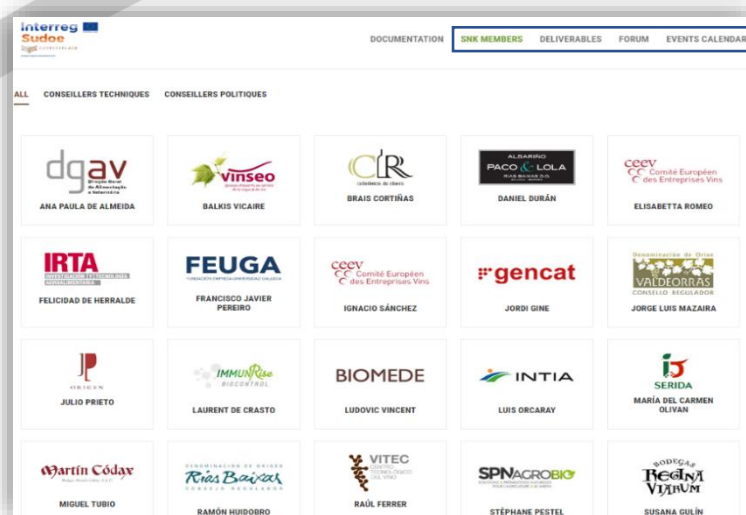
Interreg
Sudoe

DOCUMENTATION SNK MEMBERS DELIVERABLES FORUM EVENTS CALENDAR

ALL CONSEILLERS TECHNIQUES CONSEILLERS POLITIQUES

dgav
ANA PAULA DE ALMEIDA

vinseo
BALKIS VICAIRE

CR
BRAIS CORTIÑAS

ALBARIÑO PACO & LOLA RIAS BAIXAS
DANIEL DURÁN

ceev Comité Européen des Entreprises Vins
ELISABETTA ROMEO

IRTA
FELICIDAD DE HERRALDE

FEUGA
FRANCISCO JAVIER PEREIRO

ceev Comité Européen des Entreprises Vins
IGNACIO SÁNCHEZ

gencat
JORDI GINE

Denominación de Orixe VALDEORRAS CONSELLO REGULADOR
JORGE LUIS MAZAIRA

JP ORIGEN
JULIO PRIETO

IMMUNRise BIOCONTROL
LAURENT DE CRASTO

BIOMEDE
LUDOVIC VINCENT

INTIA
LUIS ORCARAY

SERIDA
MARÍA DEL CARMEN OLIVAN

Martín Códax
MIGUEL TUBIO

DENOMINACIÓN DE ORIXE Rías Baixas CONSELLO REGULADOR
RAMÓN HUIDOBRO

VITEC
RAÚL FERRER

SPNAGROBIO
STÉPHANE PESTEL

BODEGAS REGINA VIARUM
SUSANA GULÍN